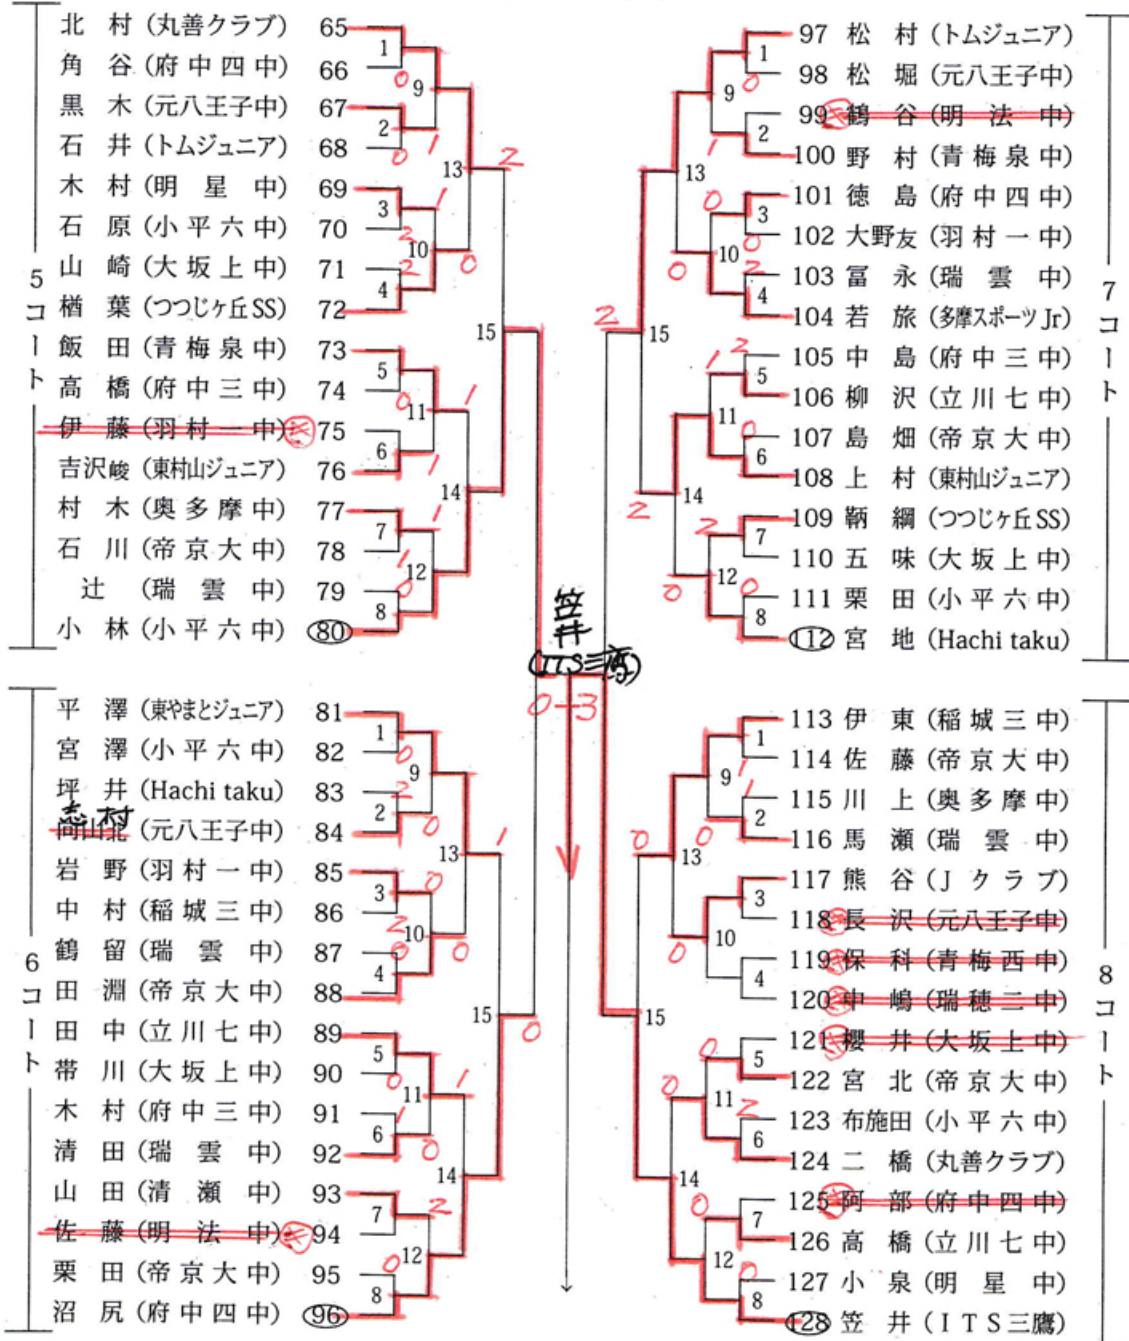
北村(丸善クラブ) 65
角谷(府中四中) 66
黒木(元八王子中) 67
石井(トムジュニア) 68
木村(明星中) 69
石原(小平六中) 70
山崎(大坂上中) 71
楢葉(つつじヶ丘SS) 72
飯田(青梅泉中) 73
高橋(府中三中) 74
伊藤(羽村一中) 75
吉沢峻(東村山ジュニア) 76
村木(奥多摩中) 77
石川(帝京大中) 78
辻(瑞雲中) 79
小林(小平六中) 80

5コート

1 2 3 4 5 6 7 8 9 10 11 12 13 14 15

平澤(東やまとジュニア) 81
宮澤(小平六中) 82
坪井(Hachi taku) 83
高山北 志村(元八王子中) 84
岩野(羽村一中) 85
中村(稲城三中) 86
鶴留(瑞雲中) 87
田淵(帝京大中) 88
田中(立川七中) 89
帯川(大坂上中) 90
木村(府中三中) 91
清田(瑞雲中) 92
山田(清瀬中) 93
佐藤(明法中) 94
栗田(帝京大中) 95
沼尻(府中四中) 96

6コート

笠井 (ITS三鷹)
0-3

97 松村(トムジュニア)
98 松堀(元八王子中)
99 鶴谷(明法中)
100 野村(青梅泉中)
101 徳島(府中四中)
102 大野友(羽村一中)
103 冨永(瑞雲中)
104 若旅(多摩スポーツJr)
105 中島(府中三中)
106 柳沢(立川七中)
107 島畑(帝京大中)
108 上村(東村山ジュニア)
109 靭綱(つつじヶ丘SS)
110 五味(大坂上中)
111 栗田(小平六中)
112 宮地(Hachi taku)

7コート

113 伊東(稲城三中)
114 佐藤(帝京大中)
115 川上(奥多摩中)
116 馬瀬(瑞雲中)
117 熊谷(Jクラブ)
118 長沢(元八王子中)
119 保科(青梅西中)
120 中嶋(瑞穂二中)
121 櫻井(大坂上中)
122 宮北(帝京大中)
123 布施田(小平六中)
124 二橋(丸善クラブ)
125 阿部(府中四中)
126 高橋(立川七中)
127 小泉(明星中)
128 笠井(ITS三鷹)

8コート